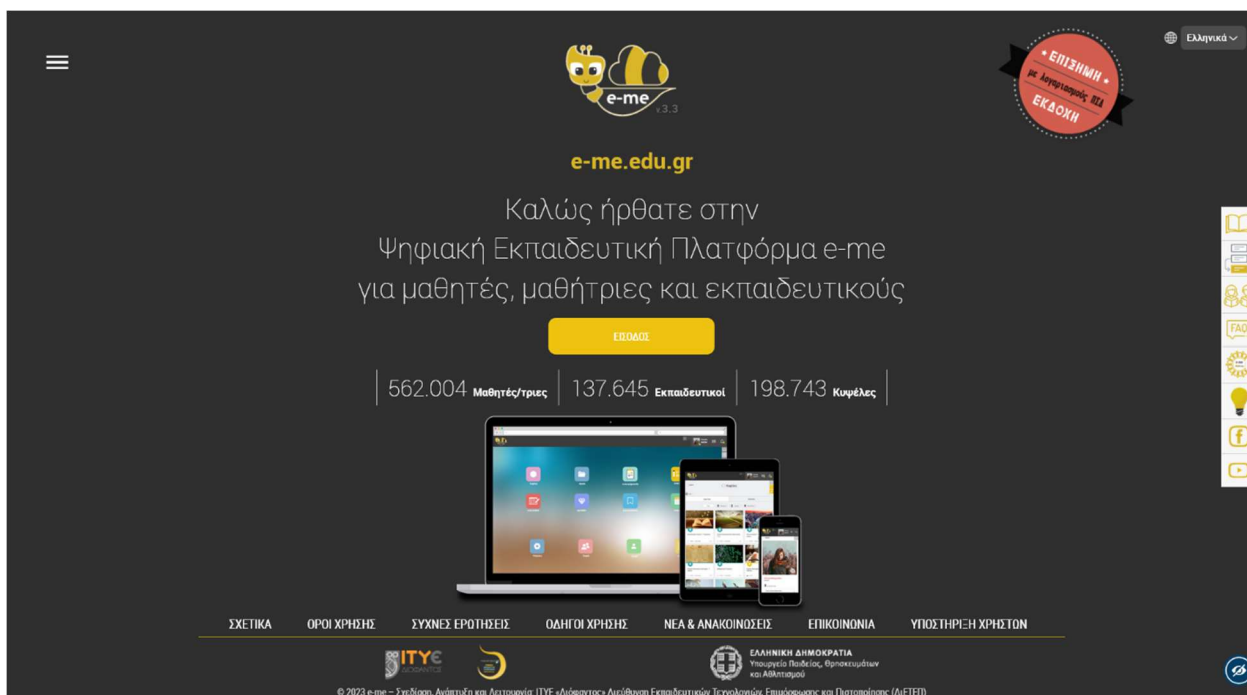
Ελληνικά

e-me
v3.3

• ΕΠΙΣΗΜΗ •
με λογαριασμούς ΠΣΔ
ΕΚΔΟΧΗ

e-me.edu.gr

Καλώς ήρθατε στην
Ψηφιακή Εκπαιδευτική Πλατφόρμα e-me
για μαθητές, μαθήτριες και εκπαιδευτικούς

ΕΙΣΟΔΟΣ

562.004 Μαθητές/τριες | 137.645 Εκπαιδευτικοί | 198.743 Κυψέλες

FAQ

ΣΧΕΤΙΚΑ ΟΡΟΙ ΧΡΗΣΗΣ ΣΥΧΝΕΣ ΕΡΩΤΗΣΕΙΣ ΟΔΗΓΟΙ ΧΡΗΣΗΣ ΝΕΑ & ΑΝΑΚΟΙΝΩΣΕΙΣ ΕΠΙΚΟΙΝΩΝΙΑ ΥΠΟΣΤΗΡΙΞΗ ΧΡΗΣΤΩΝ

ΙΤΥΕ ΔΙΟΦΑΝΤΟΣ

ΕΛΛΗΝΙΚΗ ΔΗΜΟΚΡΑΤΙΑ
Υπουργείο Παιδείας, Θρησκευμάτων και Αθλητισμού

© 2023 e-me – Σχεδίαση, Ανάπτυξη και Λειτουργία: ΙΤΥΕ «Διόφαντος» Διεύθυνση Εκπαιδευτικών Τεχνολογιών, Επιμόρφωσης και Πιστοποίησης (ΔιΕΤΕΠ)